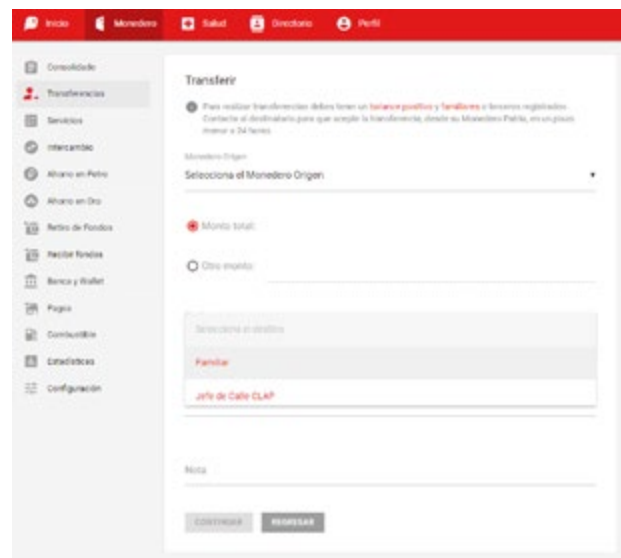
Inicio Monedero Salud Directorio Perfil

Consolidado
Transferencias
Servicios
Intercambio
Ahorro en Petro
Ahorro en Oro
Retiro de Fondos
Recibir fondos
Banco y Wallet
Pagos
Combustible
Estadísticas
Configuración

Transferir

Para realizar transferencias debes tener un balance positivo y familiares o terceros registrados. Contacte al destinatario para que acepte la transferencia, desde su Monedero Patria, en un plazo menor a 24 horas.

Monedero Origen
Selecciona el Monedero Origen

Monto total:

Otro monto:

Selecciona el destino

Familiar

Jefe de Calle CLAP

Nota

CONTINUAR REGRESAR